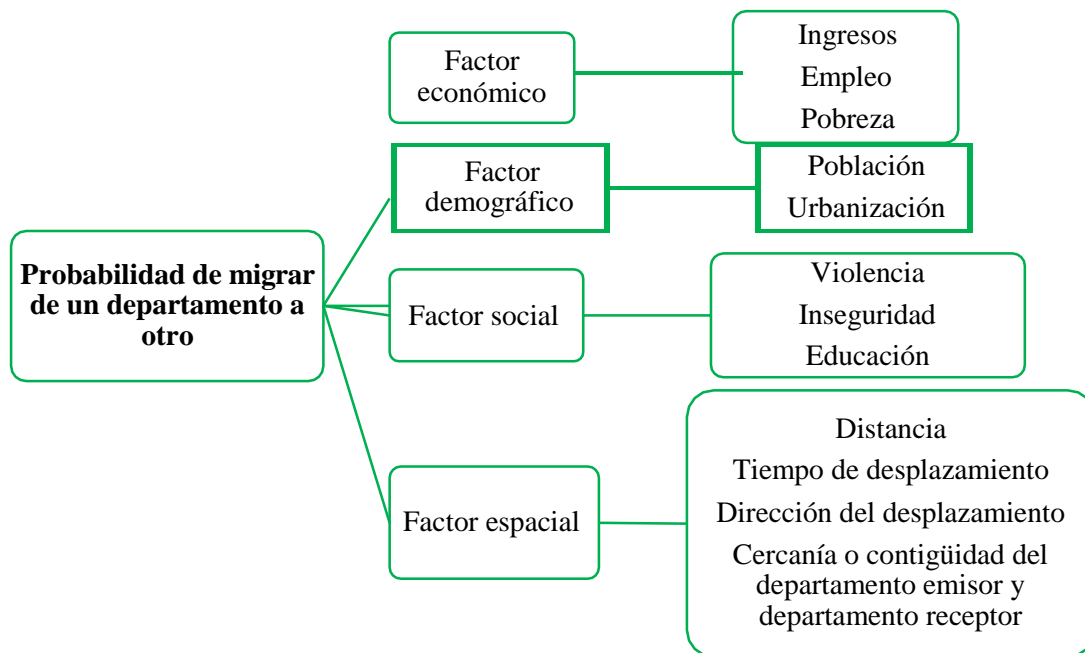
Probabilidad de migrar de un departamento a otro

Factor económico

Ingresos
Empleo
Pobreza

Factor demográfico

Población
Urbanización

Factor social

Violencia
Inseguridad
Educación

Factor espacial

Distancia
Tiempo de desplazamiento
Dirección del desplazamiento
Cercanía o contigüidad del departamento emisor y departamento receptor